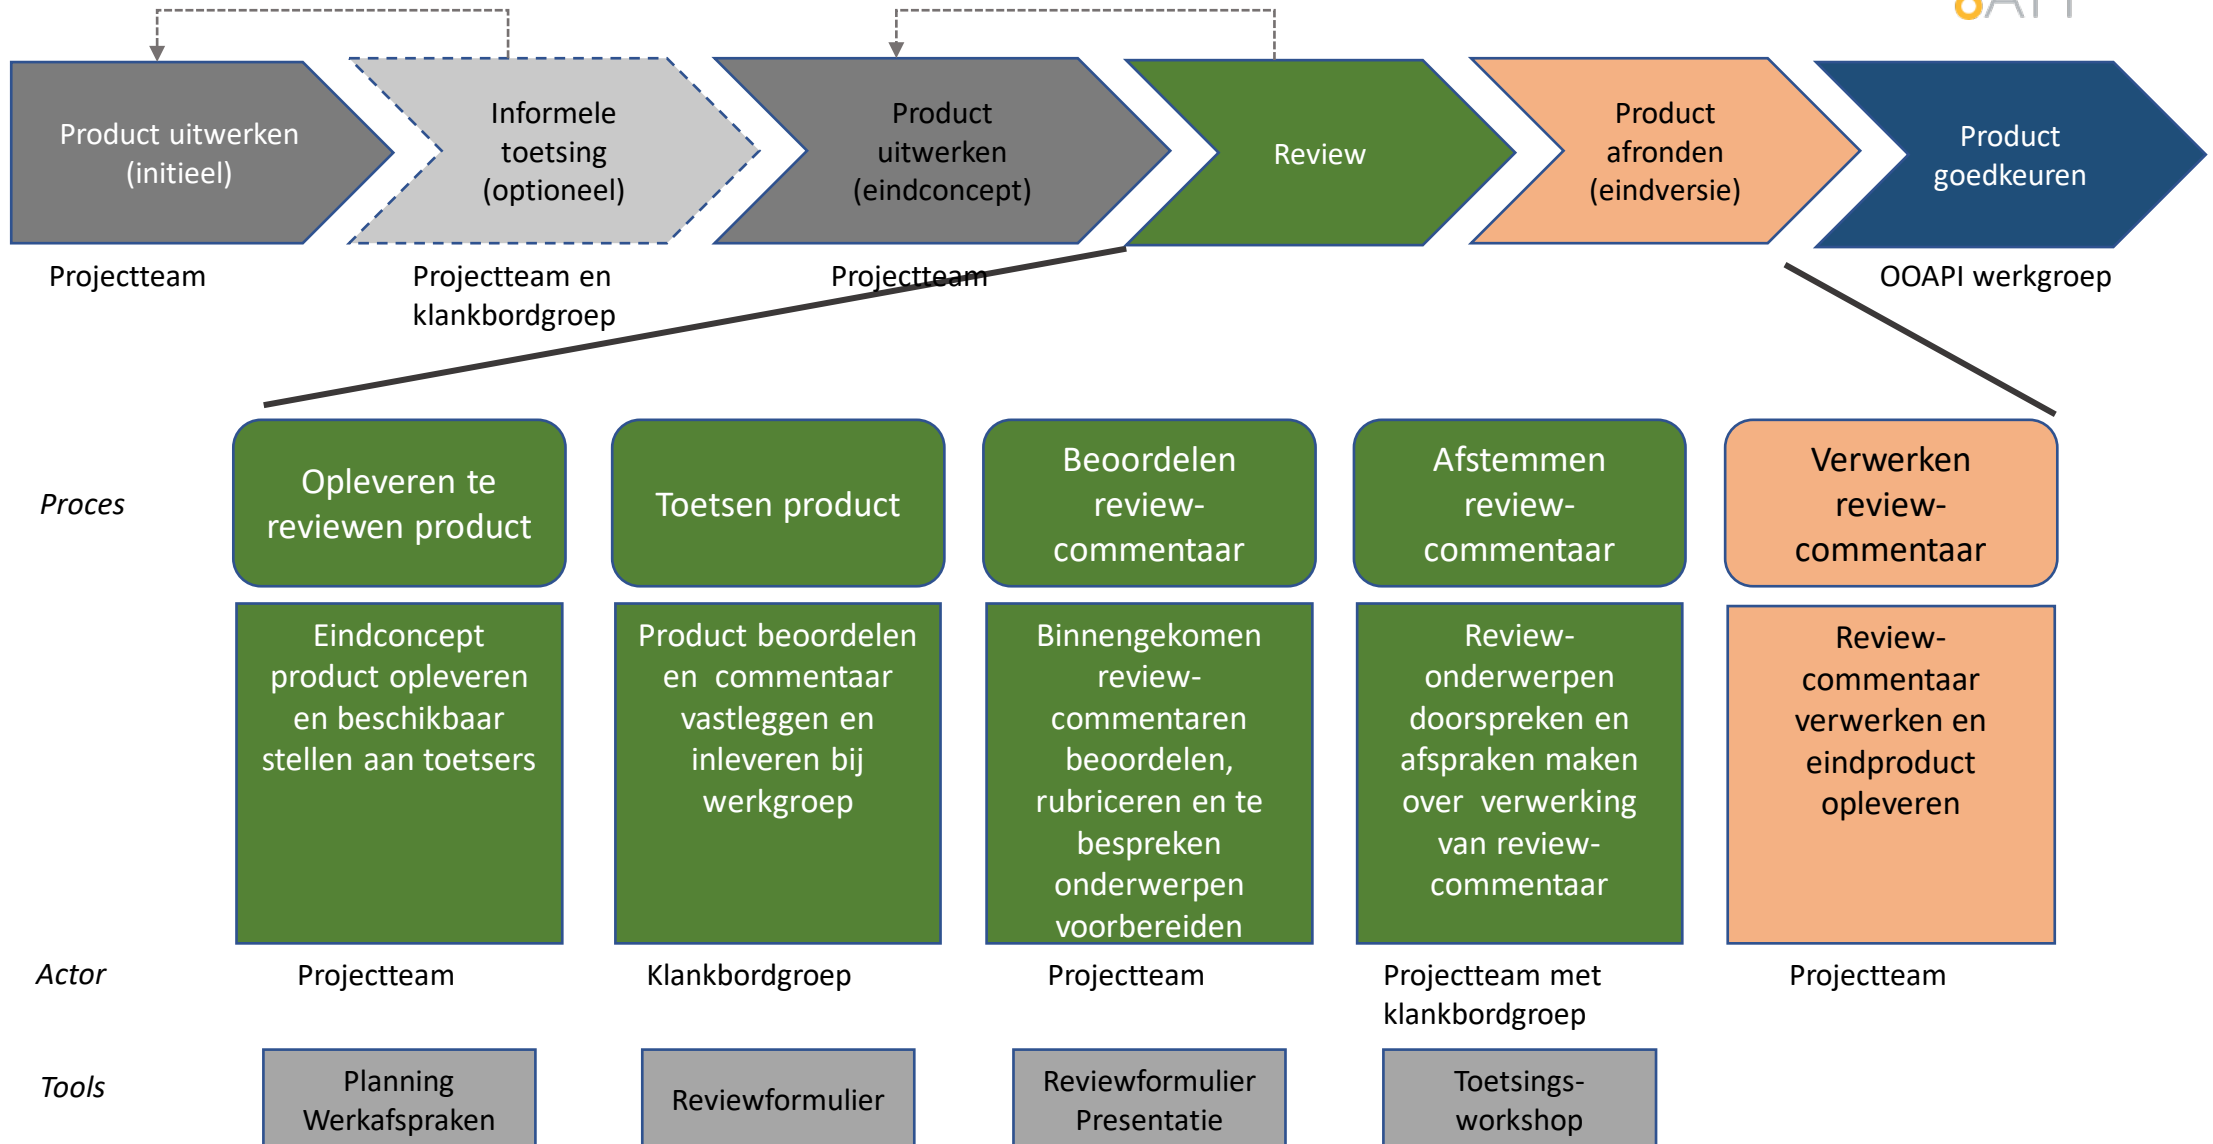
Product uitwerken (initieel)

Informele toetsing (optioneel)

Product uitwerken (eindconcept)

Review

Product afronden (eindversie)

Product goedkeuren

Projectteam

Projectteam en klankbordgroep

Projectteam

OOAPI werkgroep

Proces

Opleveren te reviewen product

Toetsen product

Beoordelen review-commentaar

Afstemmen review-commentaar

Verwerken review-commentaar

Eindconcept product opleveren en beschikbaar stellen aan toetsers

Product beoordelen en commentaar vastleggen en inleveren bij werkgroep

Binnengekomen review-commentaren beoordelen, rubriceren en te bespreken onderwerpen voorbereiden

Review-onderwerpen doorspreken en afspraken maken over verwerking van review-commentaar

Review-commentaar verwerken en eindproduct opleveren

Actor

Projectteam

Klankbordgroep

Projectteam

Projectteam met klankbordgroep

Projectteam

Tools

Planning Werkafspraken

Reviewformulier

Reviewformulier Presentatie

Toetsings-workshop